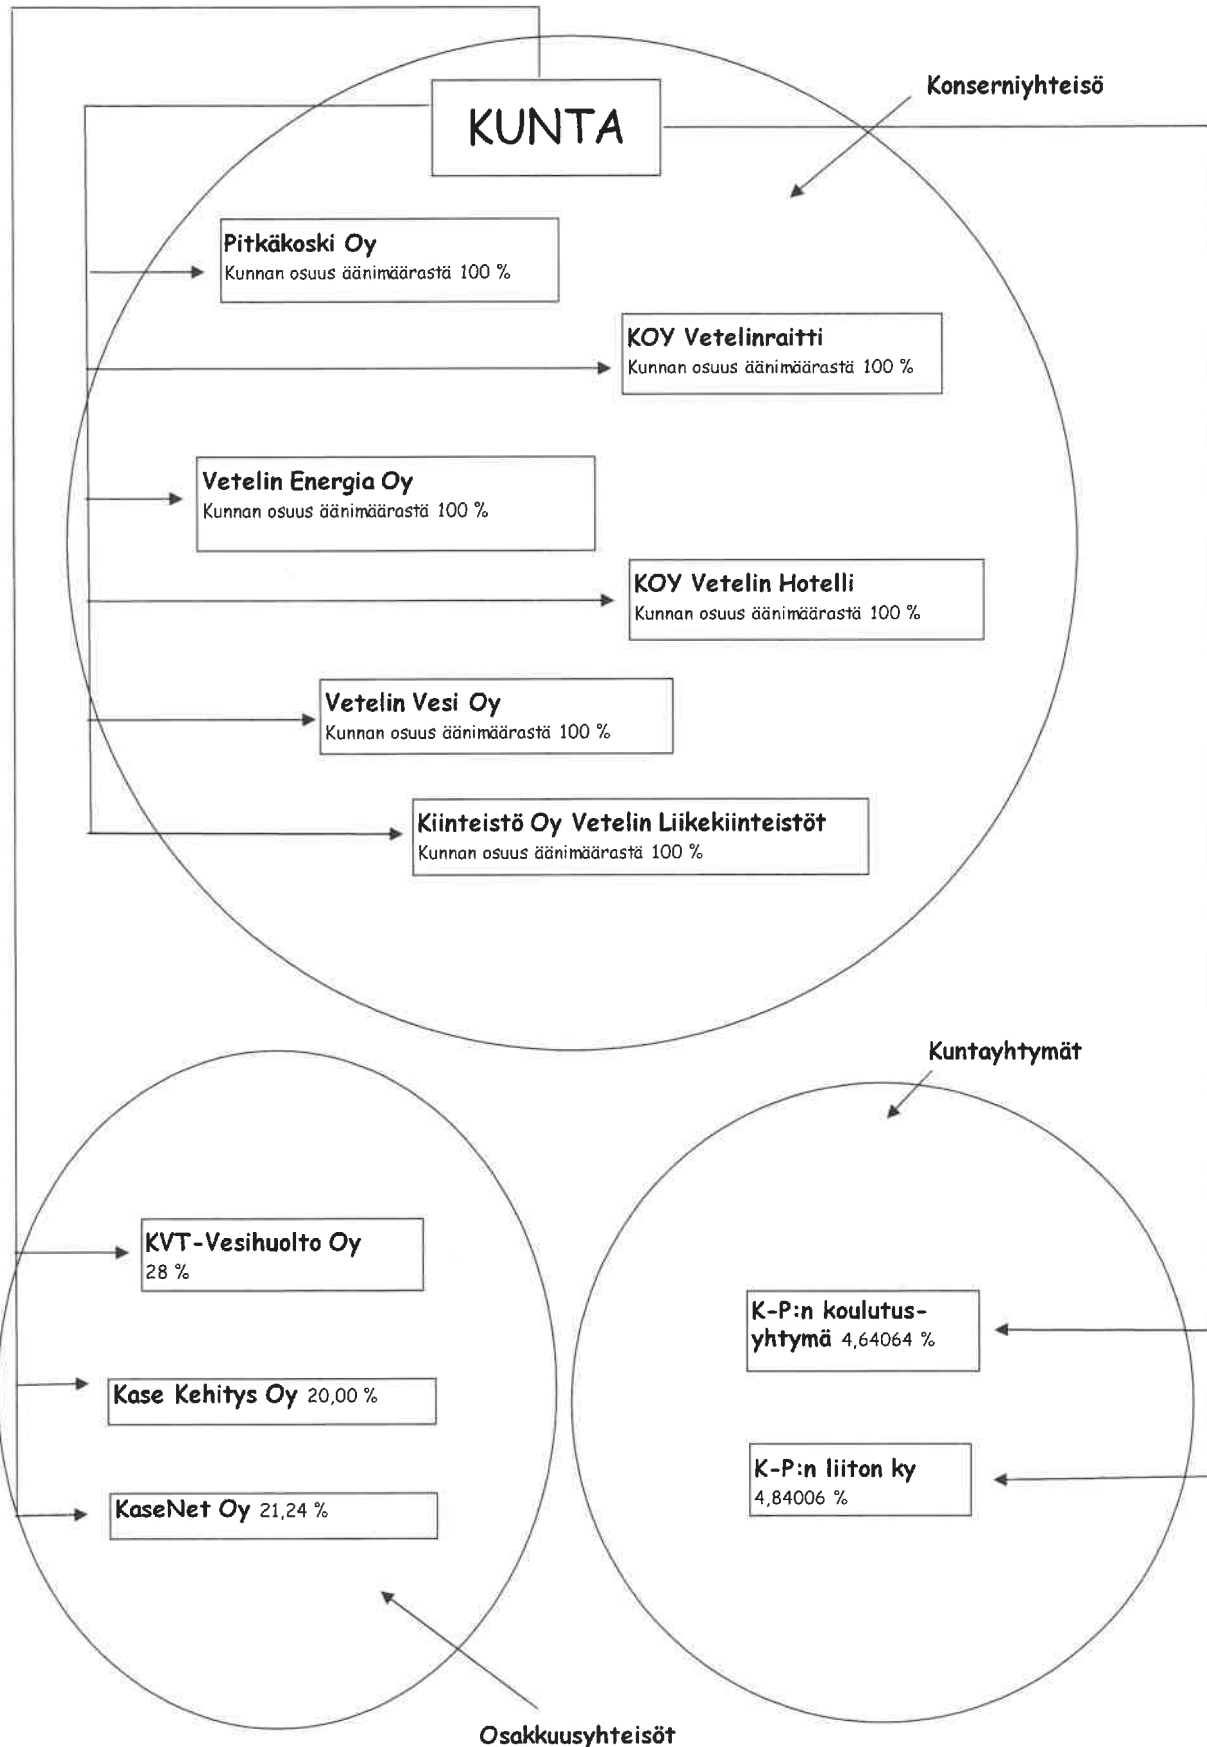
Konserniyhteisö

KUNTA

Pitkäkoski Oy
Kunnan osuus äänimäärastä 100 %

KOY Vetelinraitti
Kunnan osuus äänimäärastä 100 %

Vetelin Energia Oy
Kunnan osuus äänimäärastä 100 %

KOY Vetelin Hotelli
Kunnan osuus äänimäärastä 100 %

Vetelin Vesi Oy
Kunnan osuus äänimäärastä 100 %

Kiinteistö Oy Vetelin Liikekiinteistöt
Kunnan osuus äänimäärastä 100 %

Kuntayhtymät

KVT-Vesihuolto Oy
28 %

Kase Kehitys Oy 20,00 %

KaseNet Oy 21,24 %

K-P:n koulutusyhtymä 4,64064 %

K-P:n liiton ky
4,84006 %

Osakkuusyhteisöt